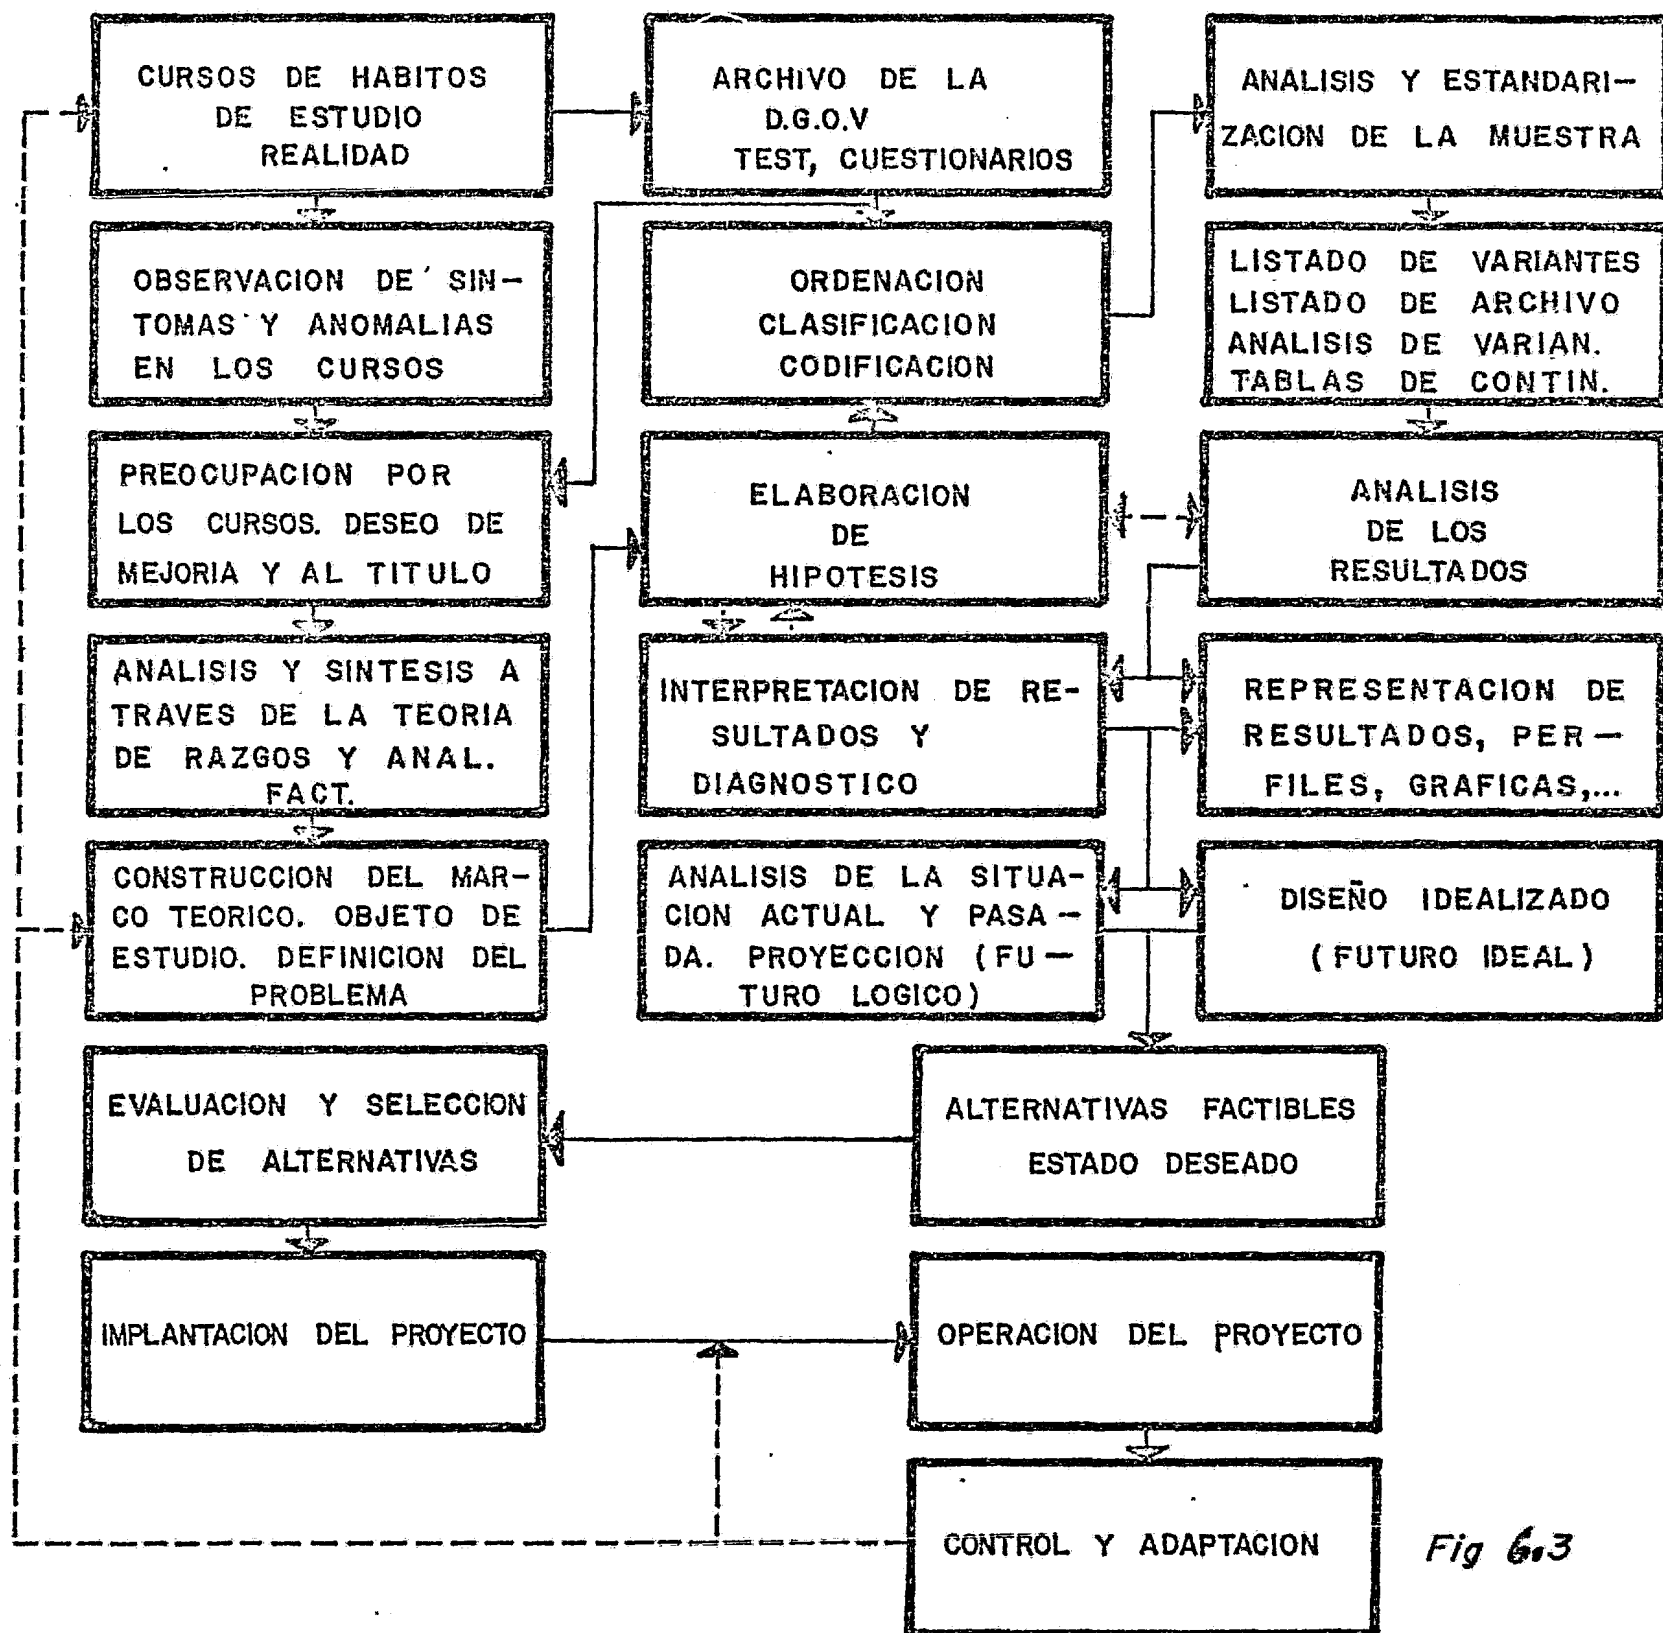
CURSOS DE HABITOS DE ESTUDIO REALIDAD

ARCHIVO DE LA D.G.O.V TEST, CUESTIONARIOS

ANALISIS Y ESTANDARIZACION DE LA MUESTRA

OBSERVACION DE SINTOMAS Y ANOMALIAS EN LOS CURSOS

ORDENACION CLASIFICACION CODIFICACION

LISTADO DE VARIANTES
LISTADO DE ARCHIVO
ANALISIS DE VARIAN.
TABLAS DE CONTIN.

PREOCUPACION POR LOS CURSOS. DESEO DE MEJORIA Y AL TITULO

ELABORACION DE HIPOTESIS

ANALISIS DE LOS RESULTADOS

ANALISIS Y SINTESIS A TRAVES DE LA TEORIA DE RAZGOS Y ANAL. FACT.

INTERPRETACION DE RESULTADOS Y DIAGNOSTICO

REPRESENTACION DE RESULTADOS, PERFILES, GRAFICAS,...

CONSTRUCCION DEL MARCO TEORICO. OBJETO DE ESTUDIO. DEFINICION DEL PROBLEMA

ANALISIS DE LA SITUACION ACTUAL Y PASADA. PROYECCION (FUTURO LOGICO)

DISEÑO IDEALIZADO (FUTURO IDEAL)

EVALUACION Y SELECCION DE ALTERNATIVAS

ALTERNATIVAS FACTIBLES ESTADO DESEADO

IMPLANTACION DEL PROYECTO

OPERACION DEL PROYECTO

CONTROL Y ADAPTACION

Fig 6.3